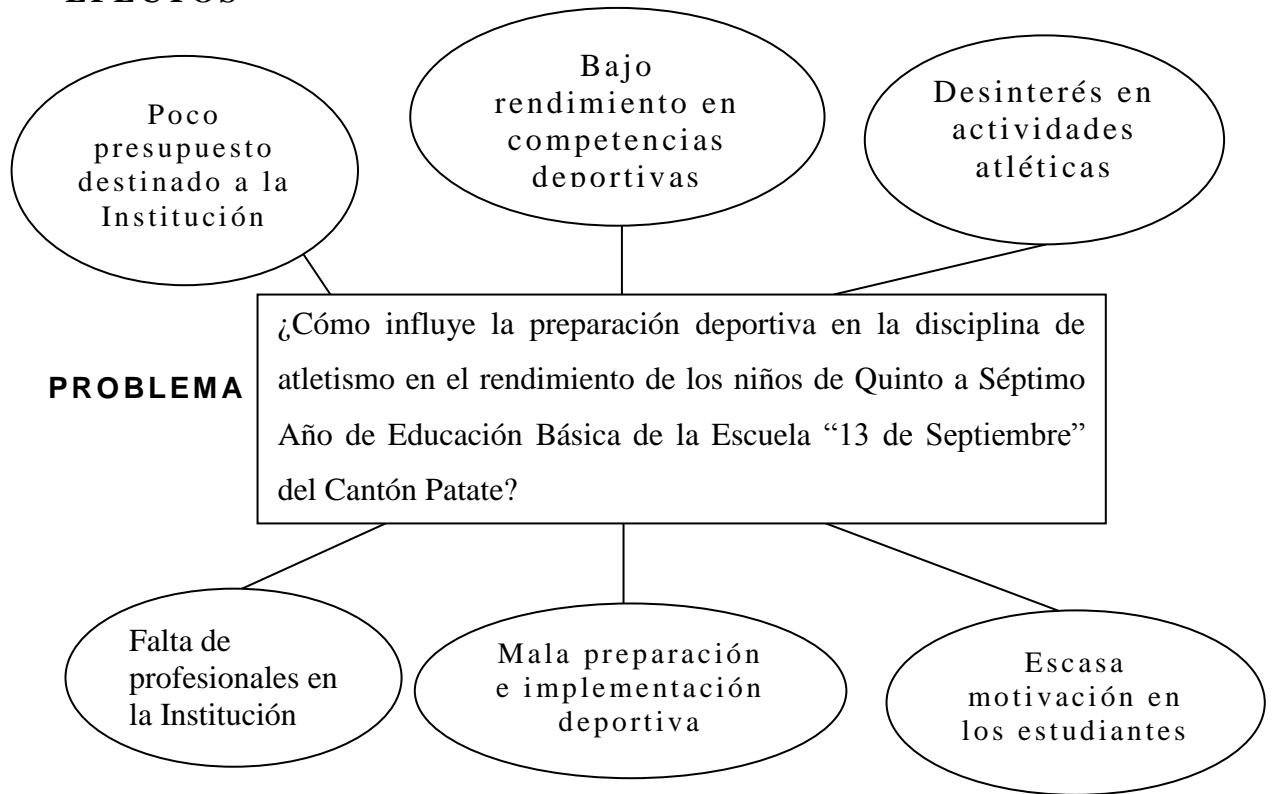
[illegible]

Poco presupuesto destinado a la Institución

Bajo rendimiento en competencias deportivas

Desinterés en actividades atléticas

PROBLEMA

¿Cómo influye la preparación deportiva en la disciplina de atletismo en el rendimiento de los niños de Quinto a Séptimo Año de Educación Básica de la Escuela "13 de Septiembre" del Cantón Patate?

Falta de profesionales en la Institución

Mala preparación e implementación deportiva

Escasa motivación en los estudiantes